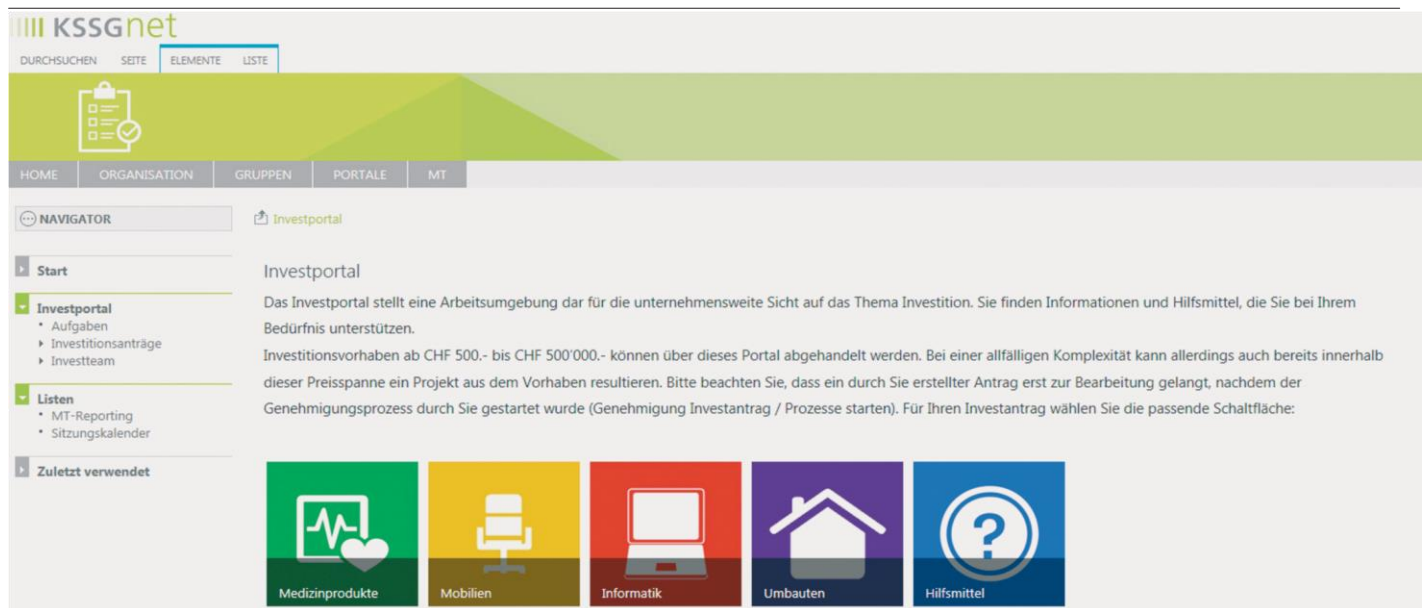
KSSGnet

DURCHSUCHEN SEITE ELEMENTE LISTE

HOME ORGANISATION GRUPPEN PORTALE MT

NAVIGATOR

Start

Investportal
• Aufgaben
• Investitionsanträge
• Investteam

Listen
• MT-Reporting
• Sitzungskalender

Zuletzt verwendet

Investportal

Investportal

Das Investportal stellt eine Arbeitsumgebung dar für die unternehmensweite Sicht auf das Thema Investition. Sie finden Informationen und Hilfsmittel, die Sie bei Ihrem Bedürfnis unterstützen.

Investitionsvorhaben ab CHF 500.- bis CHF 500'000.- können über dieses Portal abgehandelt werden. Bei einer allfälligen Komplexität kann allerdings auch bereits innerhalb dieser Preisspanne ein Projekt aus dem Vorhaben resultieren. Bitte beachten Sie, dass ein durch Sie erstellter Antrag erst zur Bearbeitung gelangt, nachdem der Genehmigungsprozess durch Sie gestartet wurde (Genehmigung Investantrag / Prozesse starten). Für Ihren Investantrag wählen Sie die passende Schaltfläche:

Medizinprodukte

Mobilien

Informatik

Umbauten

Hilfsmittel